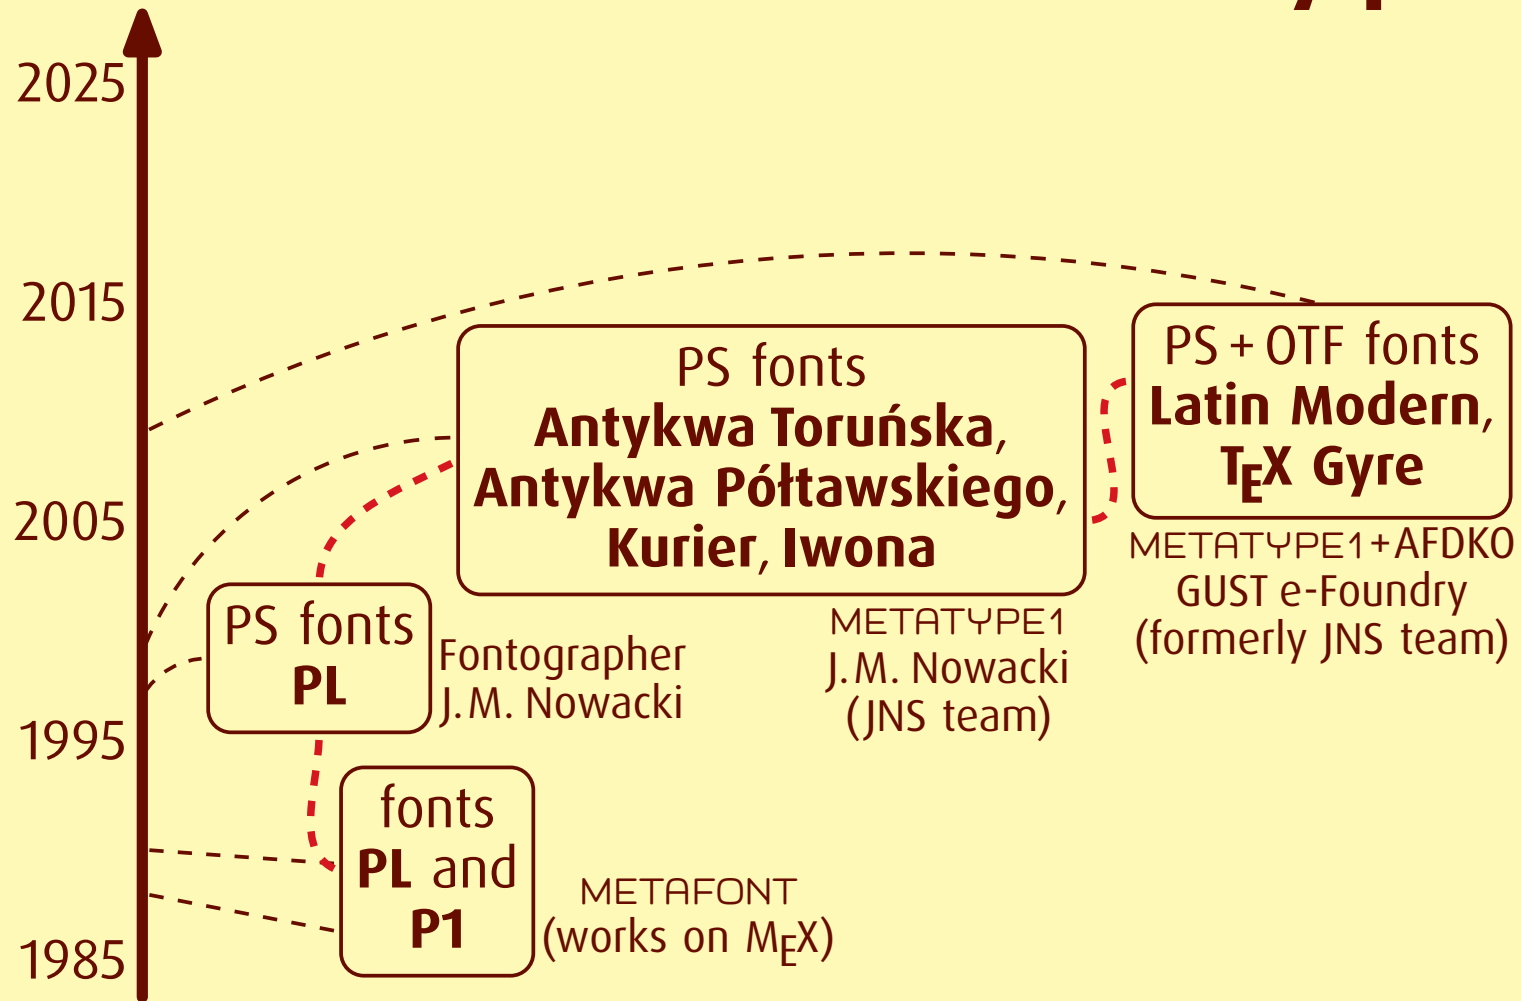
2025

2015

2005

1995

1985

PS fonts
**Antykwa Toruńska, Antykwa Półtawskiego, Kurier, Iwona**

PS + OTF fonts
**Latin Modern, TEX Gyre**

METATYPE1 + AFDKO
GUST e-Foundry
(formerly JNS team)

PS fonts
**PL**

Fontographer
J.M. Nowacki

METATYPE1
J.M. Nowacki
(JNS team)

fonts
**PL** and
**P1**

METAFONT
(works on MEX)